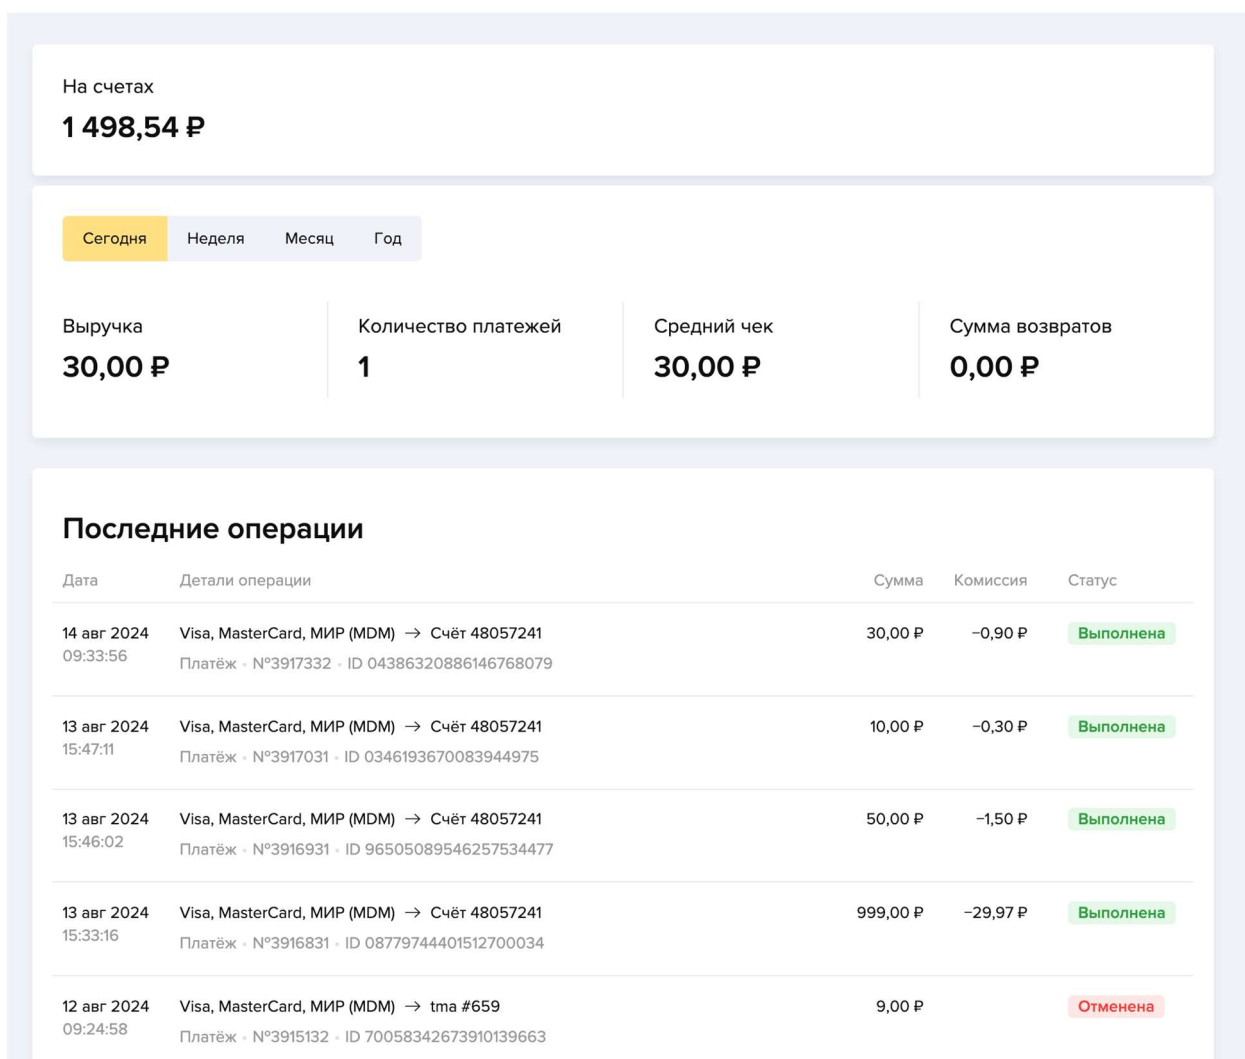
На счетах
1 498,54 ₽

Сегодня Неделя Месяц Год

Выручка
30,00 ₽

Количество платежей
1

Средний чек
30,00 ₽

Сумма возвратов
0,00 ₽

Последние операции

| Дата | Детали операции | Сумма | Комиссия | Статус |
|---|---|---|---|---|
| 14 авг 2024 09:33:56 | Visa, MasterCard, МИР (MDM) → Счёт 48057241 Платёж · №3917332 · ID 04386320886146768079 | 30,00 ₽ | −0,90 ₽ | Выполнена |
| 13 авг 2024 15:47:11 | Visa, MasterCard, МИР (MDM) → Счёт 48057241 Платёж · №3917031 · ID 03461936700839449​75 | 10,00 ₽ | −0,30 ₽ | Выполнена |
| 13 авг 2024 15:46:02 | Visa, MasterCard, МИР (MDM) → Счёт 48057241 Платёж · №3916931 · ID 96505089546257534477 | 50,00 ₽ | −1,50 ₽ | Выполнена |
| 13 авг 2024 15:33:16 | Visa, MasterCard, МИР (MDM) → Счёт 48057241 Платёж · №3916831 · ID 08779744401512700034 | 999,00 ₽ | −29,97 ₽ | Выполнена |
| 12 авг 2024 09:24:58 | Visa, MasterCard, МИР (MDM) → tma #659 Платёж · №3915132 · ID 70058342673910139663 | 9,00 ₽ | | Отменена |